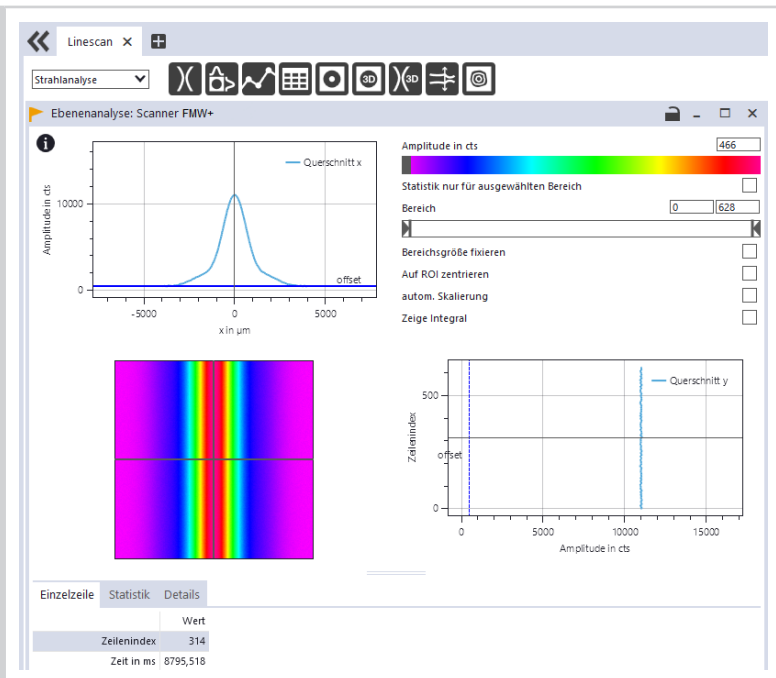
Linescan ×

Strahlanalyse

3D 3D

Ebenenanalyse: Scanner FMW+

Querschnitt x

Amplitude in cts

10000

0

offset

-5000 0 5000

x in µm

Amplitude in cts 466

Statistik nur für ausgewählten Bereich

Bereich 0 628

Bereichsgröße fixieren

Auf ROI zentrieren

autom. Skalierung

Zeige Integral

Querschnitt y

500

Zeilenindex

offset

0

0 5000 10000 15000

Amplitude in cts

Einzelzeile Statistik Details

| | Wert |
|---|---|
| Zeilenindex | 314 |
| Zeit in ms | 8795,518 |